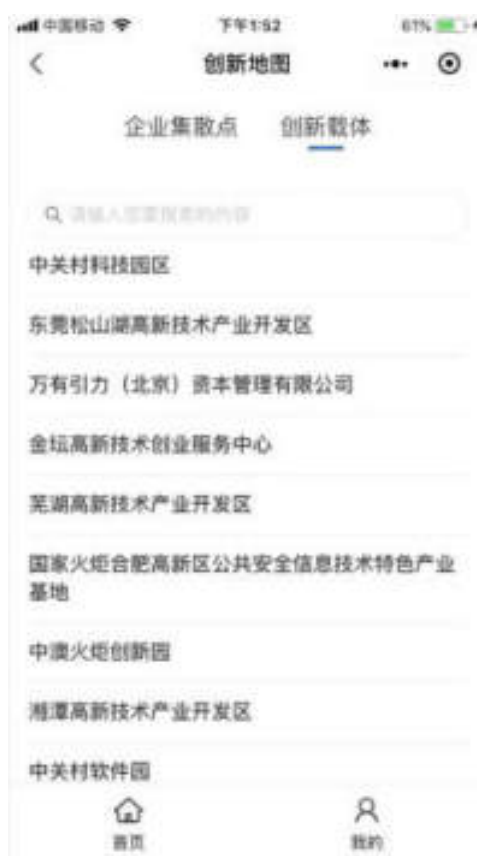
中国移动 下午1:52 61%

创新地图

企业集散点 创新载体

请输入您要搜索的内容

中关村科技园区

东莞松山湖高新技术产业开发区

万有引力（北京）资本管理有限公司

金坛高新技术创业服务中心

芜湖高新技术产业开发区

国家火炬合肥高新区公共安全信息技术特色产业基地

中澳火炬创新园

湘潭高新技术产业开发区

中关村软件园

首页 我的